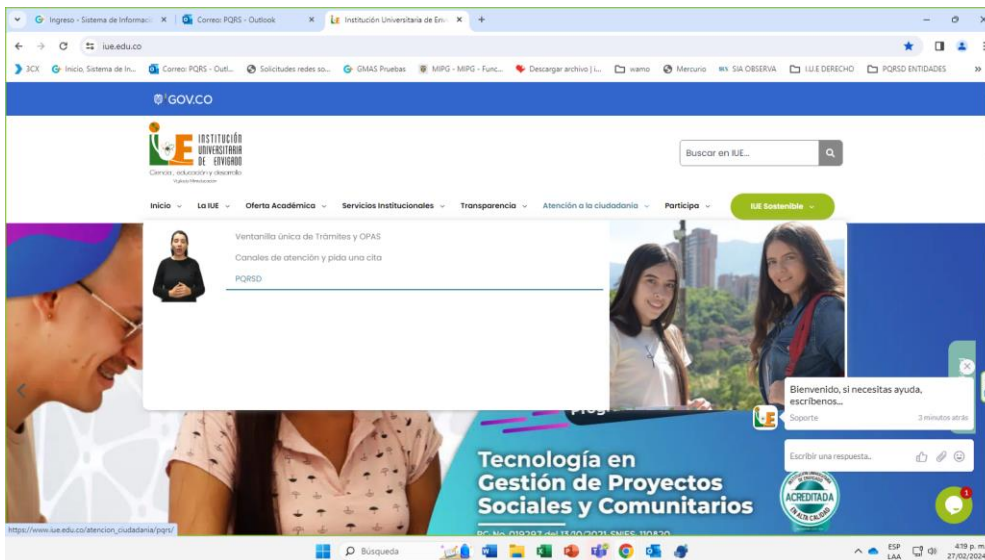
Ingreso - Sistema de Informació × Correo: PQRS - Outlook × Institución Universitaria de Env × +

iue.edu.co

3CX Inicio, Sistema de In... Correo: PQRS - Outl... Solicitudes redes so... GMAS Pruebas MIPG - MIPG - Func... Descargar archivo | i... wamo Mercurio SIA OBSERVA I.U.E DERECHO PQRSD ENTIDADES

GOV.CO

INSTITUCIÓN UNIVERSITARIA DE ENVIGADO
Ciencia, educación y desarrollo

Buscar en IUE...

Inicio La IUE Oferta Académica Servicios Institucionales Transparencia Atención a la ciudadanía Participa IUE Sostenible

Ventanilla única de Trámites y OPAS
Canales de atención y pida una cita
PQRSD

Tecnología en Gestión de Proyectos Sociales y Comunitarios

ACREDITADA

RC. No. 019297 del 13/10/2021 SNIES 110820

Bienvenido, si necesitas ayuda, escríbenos...
Soporte 3 minutos atrás

Escribir una respuesta...

1

https://www.iue.edu.co/atencion_ciudadania/pqrs/

Búsqueda

ESP LAA 4:19 p. m. 27/02/2024